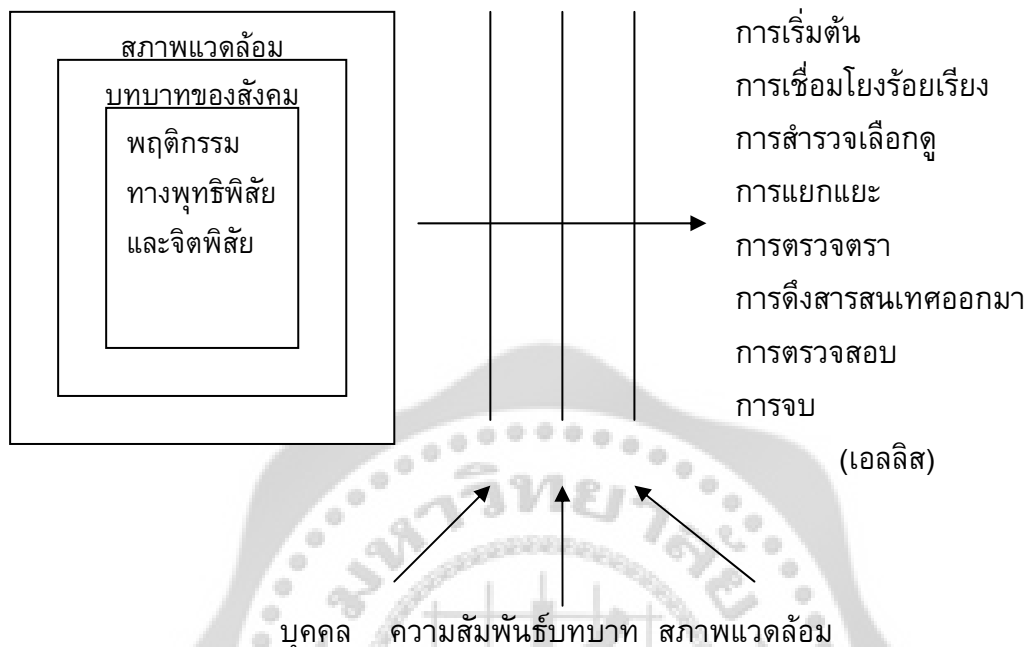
สภาพแวดล้อม
บทบาทของสังคม
พฤติกรรม
ทางพุทธิพิสัย
และจิตพิสัย

การเริ่มต้น
การเชื่อมโยงร้อยเรียง
การสำรวจเลือกดู
การแยกแยะ
การตรวจตรา
การดึงสารสนเทศออกมา
การตรวจสอบ
การจบ
(เอลลิส)

บุคคล ความสัมพันธ์บทบาท สภาพแวดล้อม